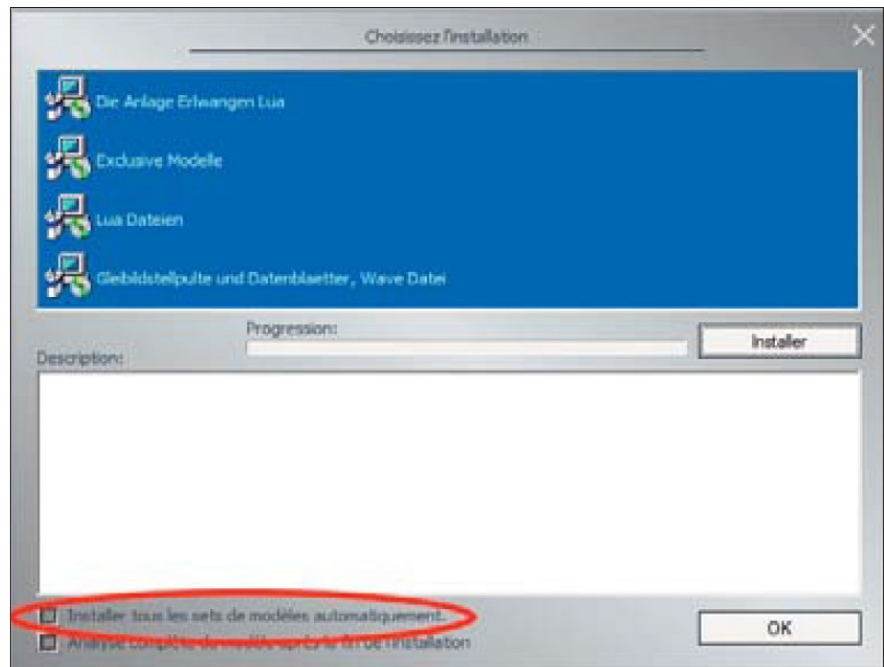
Choisissez l'installation

Die Anlage Erlwangen Lua

Exclusive Modelle

Lua Dateien

Gleibildstellpulte und Datenblaetter, Wave Datei

Progression:

Installer

Description:

Installer tous les sets de modèles automatiquement.

Analyse complète de modèle après la fin de l'installation

OK